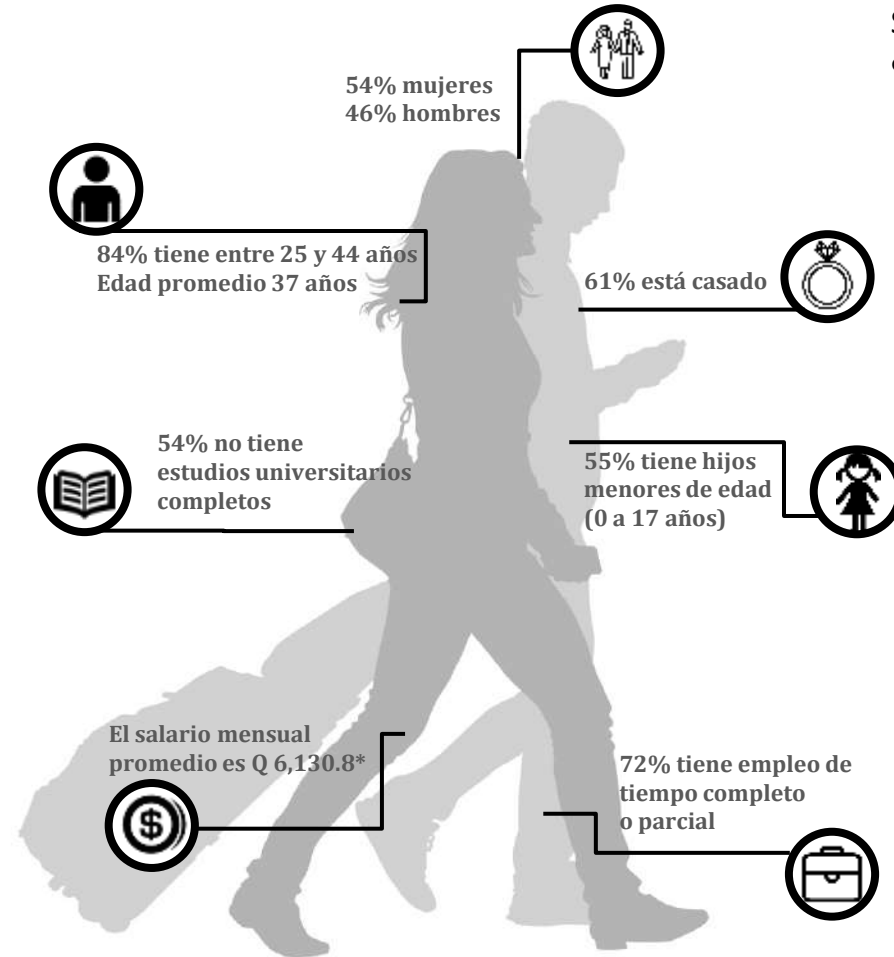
54% mujeres
46% hombres

84% tiene entre 25 y 44 años
Edad promedio 37 años

61% está casado

54% no tiene estudios universitarios completos

55% tiene hijos menores de edad (0 a 17 años)

El salario mensual promedio es Q 6,130.8*

72% tiene empleo de tiempo completo o parcial